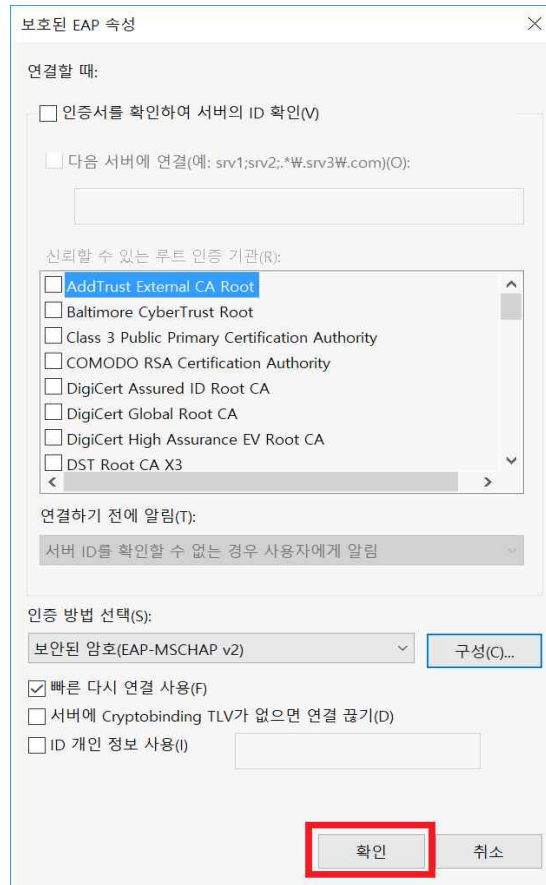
보호된 EAP 속성

연결할 때:

인증서를 확인하여 서버의 ID 확인(V)

다음 서버에 연결(예: srv1;srv2;.*₩.srv3₩.com)(O):

신뢰할 수 있는 루트 인증 기관(R):

AddTrust External CA Root
Baltimore CyberTrust Root
Class 3 Public Primary Certification Authority
COMODO RSA Certification Authority
DigiCert Assured ID Root CA
DigiCert Global Root CA
DigiCert High Assurance EV Root CA
DST Root CA X3

연결하기 전에 알림(T):

서버 ID를 확인할 수 없는 경우 사용자에게 알림

인증 방법 선택(S):

보안된 암호(EAP-MSCHAP v2)

구성(C)...

빠른 다시 연결 사용(F)

서버에 Cryptobinding TLV가 없으면 연결 끊기(D)

ID 개인 정보 사용(I)

확인

취소